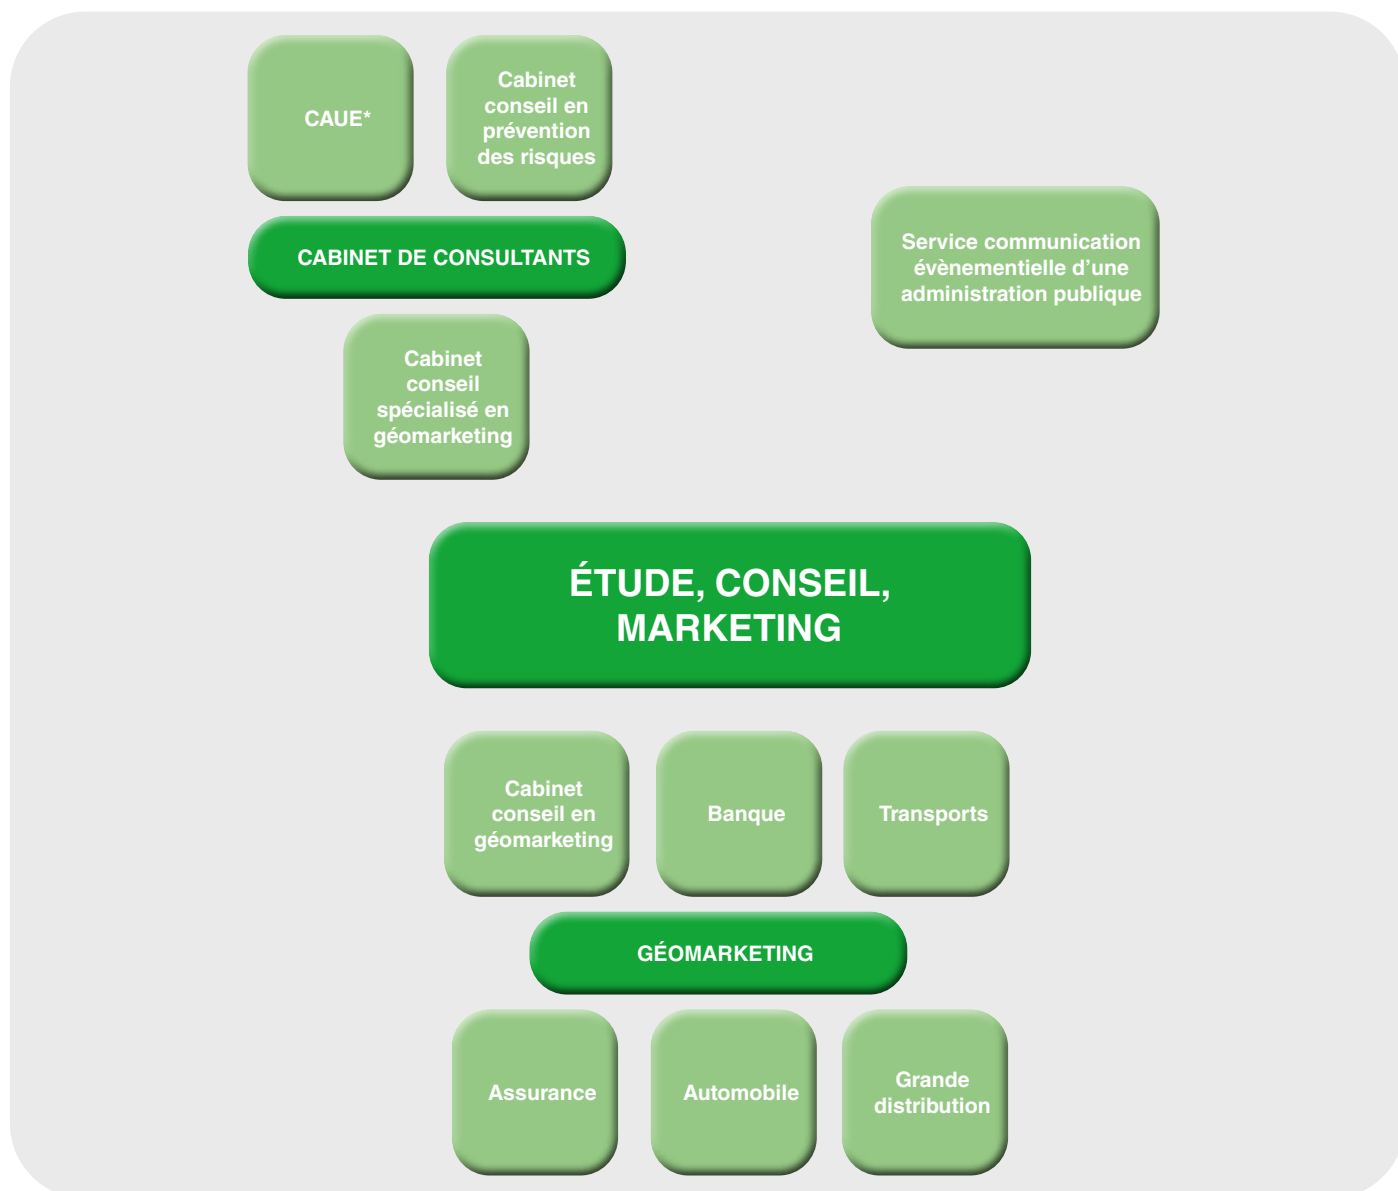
CAUE*

Cabinet conseil en prévention des risques

CABINET DE CONSULTANTS

Service communication évènementielle d'une administration publique

Cabinet conseil spécialisé en géomarketing

ÉTUDE, CONSEIL, MARKETING

Cabinet conseil en géomarketing

Banque

Transports

GÉOMARKETING

Assurance

Automobile

Grande distribution